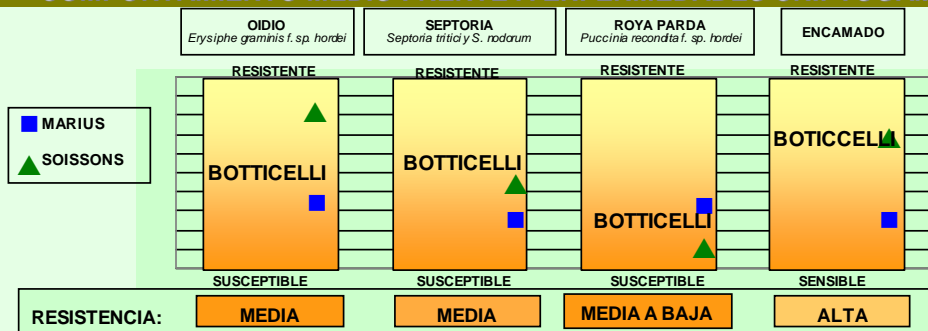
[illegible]

OIDIO
Erysiphe graminis f. sp. hordei

SEPTORIA
Septoria tritici y S. nodorum

ROYA PARDA
Puccinia recondita f. sp. hordei

ENCAMADO

MARIUS
SOISSONS

RESISTENTE
BOTTICELLI
SUSCEPTIBLE

RESISTENTE
BOTTICELLI
SUSCEPTIBLE

RESISTENTE
BOTTICELLI
SUSCEPTIBLE

RESISTENTE
BOTICCELLI
SENSIBLE

RESISTENCIA: MEDIA MEDIA MEDIA A BAJA ALTA